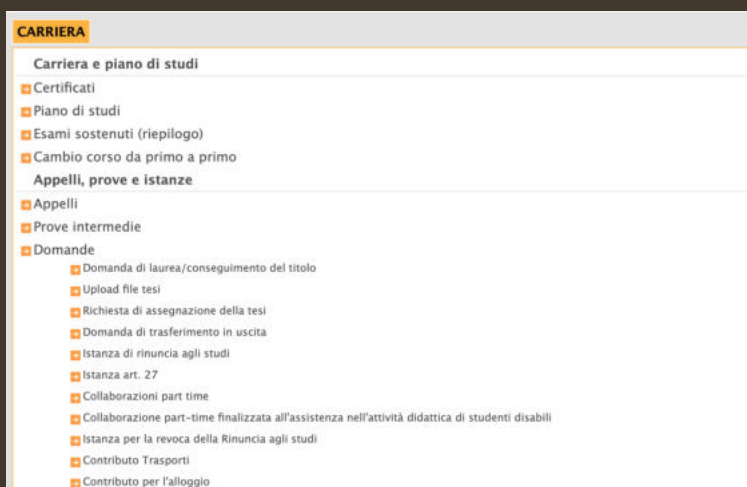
CARRIERA

Carriera e piano di studi

Certificati

Piano di studi

Esami sostenuti (riepilogo)

Cambio corso da primo a primo

Appelli, prove e istanze

Appelli

Prove intermedie

Domande

Domanda di laurea/conseguimento del titolo

Upload file tesi

Richiesta di assegnazione della tesi

Domanda di trasferimento in uscita

Istanza di rinuncia agli studi

Istanza art. 27

Collaborazioni part time

Collaborazione part-time finalizzata all'assistenza nell'attività didattica di studenti disabili

Istanza per la revoca della Rinuncia agli studi

Contributo Trasporti

Contributo per l'alloggio